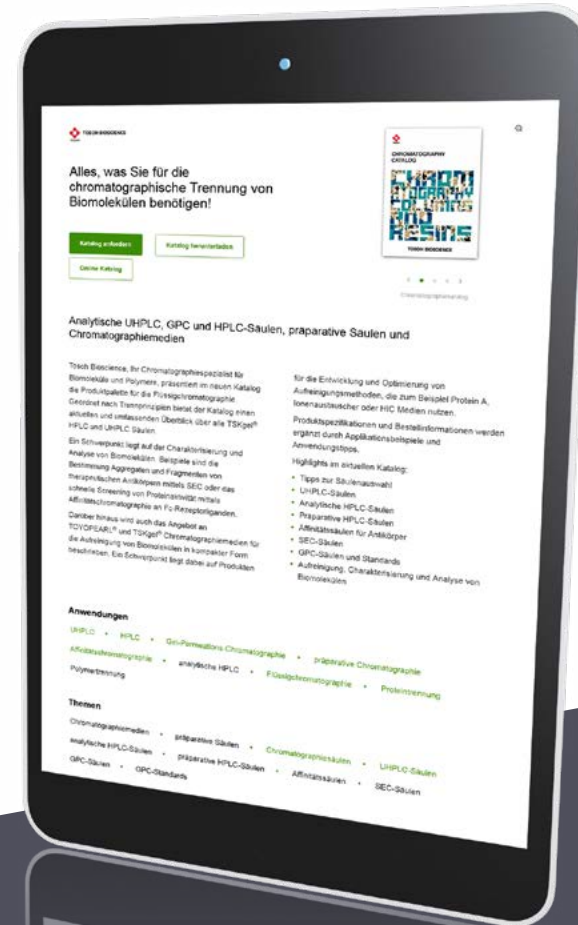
TOSOH BIOSCIENCE

Alles, was Sie für die chromatographische Trennung von Biomolekülen benötigen!

Katalog anfordern

Katalog herunterladen

Online Katalog

CHROMATOGRAPHY CATALOG

CHROMATOGRAPHY COLUMNS AND RESINS

TOSOH BIOSCIENCE

Chromatographiekatalog

Analytische UHPLC, GPC und HPLC-Säulen, präparative Saulen und Chromatographiemedien

Tosoh Bioscience, Ihr Chromatographiespezialist für Biomoleküle und Polymere, präsentiert im neuen Katalog die Produktpalette für die Flüssigchromatographie. Geordnet nach Trennprinzipien bietet der Katalog einen aktuellen und umfassenden Überblick über alle TSKgel® HPLC und UHPLC Säulen.

Ein Schwerpunkt liegt auf der Charakterisierung und Analyse von Biomolekülen. Beispiele sind die Bestimmung Aggregaten und Fragmenten von therapeutischen Antikörpern mittels SEC oder das schnelle Screening von Proteinaktivität mittels Affinitätschromatographie an Fc-Rezeptorliganden.

Darüber hinaus wird auch das Angebot an TOYOPEARL® und TSKgel® Chromatographiemedien für die Aufreinigung von Biomolekülen in kompakter Form beschrieben. Ein Schwerpunkt liegt dabei auf Produkten für die Entwicklung und Optimierung von Aufreinigungsmethoden, die zum Beispiel Protein A, Ionenaustauscher oder HIC Medien nutzen.

Produktspezifikationen und Bestellinformationen werden ergänzt durch Applikationsbeispiele und Anwendungstipps.

Highlights im aktuellen Katalog:
• Tipps zur Säulenauswahl
• UHPLC-Säulen
• Analytische HPLC-Säulen
• Präparative HPLC-Säulen
• Affinitätssäulen für Antikörper
• SEC-Säulen
• GPC-Säulen und Standards
• Aufreinigung, Charakterisierung und Analyse von Biomolekülen

Anwendungen

UHPLC • HPLC • Gel-Permeations Chromatographie • präparative Chromatographie
Affinitätschromatographie • analytische HPLC • Flüssigchromatographie • Proteintrennung
Polymertrennung

Themen

Chromatographiemedien • präparative Säulen • Chromatographiesäulen • UHPLC-Säulen
analytische HPLC-Säulen • präparative HPLC-Säulen • Affinitätssäulen • SEC-Säulen
GPC-Säulen • GPC-Standards